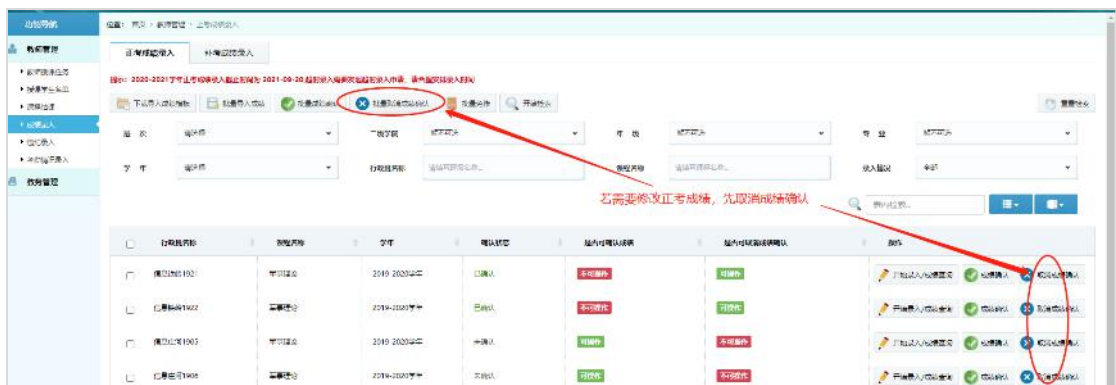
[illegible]

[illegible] > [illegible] > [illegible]

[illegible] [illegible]

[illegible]

提示：2020-2021学年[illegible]2021-09-20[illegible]

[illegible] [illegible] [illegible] 批量取消成绩确认 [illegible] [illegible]

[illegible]

若需要修改正考成绩，先取消成绩确认

| | 行政班名称 | 课程名称 | 学年 | 确认状态 | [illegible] | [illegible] | 操作 |
|---|---|---|---|---|---|---|---|
| | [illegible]1921 | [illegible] | 2019-2020学年 | 已确认 | 不可操作 | 可操作 | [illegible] 成绩确认 取消成绩确认 |
| | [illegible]1922 | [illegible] | 2019-2020学年 | 已确认 | 不可操作 | 可操作 | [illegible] 成绩确认 取消成绩确认 |
| | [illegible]1903 | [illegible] | 2019-2020学年 | 未确认 | 可操作 | 不可操作 | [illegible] 成绩确认 取消成绩确认 |
| | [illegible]1905 | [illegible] | 2019-2020学年 | 未确认 | 可操作 | 不可操作 | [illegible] 成绩确认 取消成绩确认 |